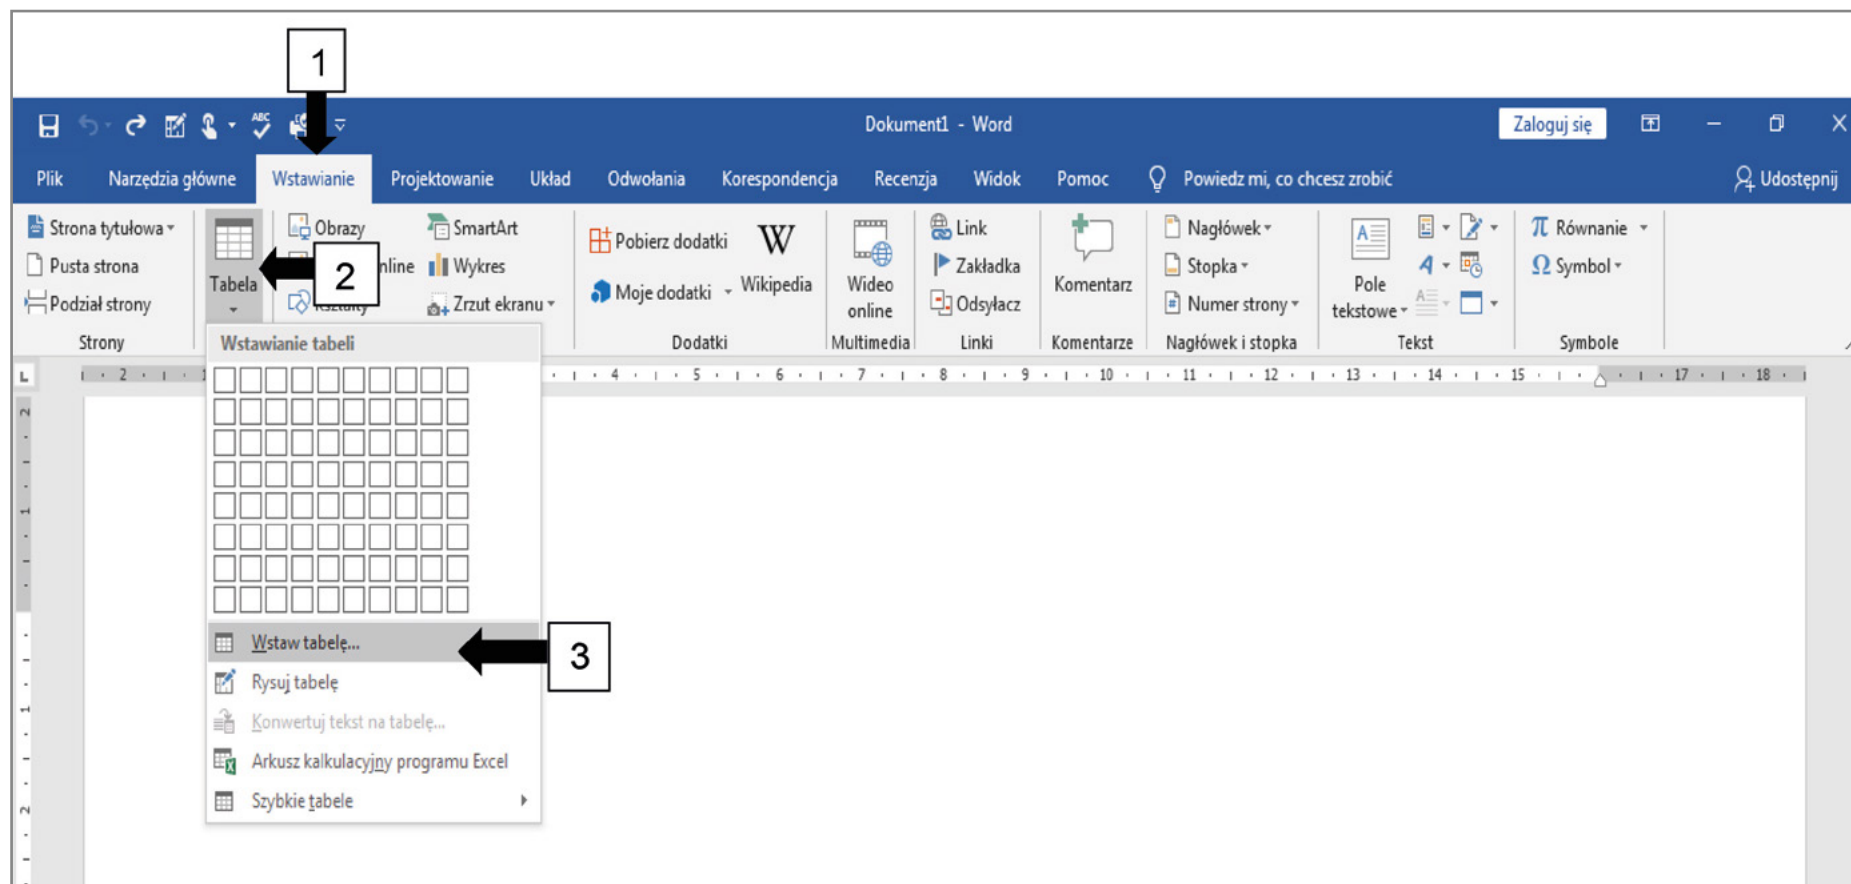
1

Dokument1 - Word

Zaloguj się

Plik Narzędzia główne Wstawianie Projektowanie Układ Odwołania Korespondencja Recenzja Widok Pomoc Powiedz mi, co chcesz zrobić Udostępnij

Strona tytułowa
Pusta strona
Podział strony
Strony

Tabela

2

Obrazy
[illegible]nline
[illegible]ształty

SmartArt
Wykres
Zrzut ekranu

Pobierz dodatki
Moje dodatki
Wikipedia
Dodatki

Wideo online
Multimedia

Link
Zakładka
Odsyłacz
Linki

Komentarz
Komentarze

Nagłówek
Stopka
Numer strony
Nagłówek i stopka

Pole tekstowe
Tekst

Równanie
Symbol
Symbole

Wstawianie tabeli

Wstaw tabelę...

3

Rysuj tabelę
Konwertuj tekst na tabelę...
Arkusz kalkulacyjny programu Excel
Szybkie tabele

2 1 4 5 6 7 8 9 10 11 12 13 14 15 17 18